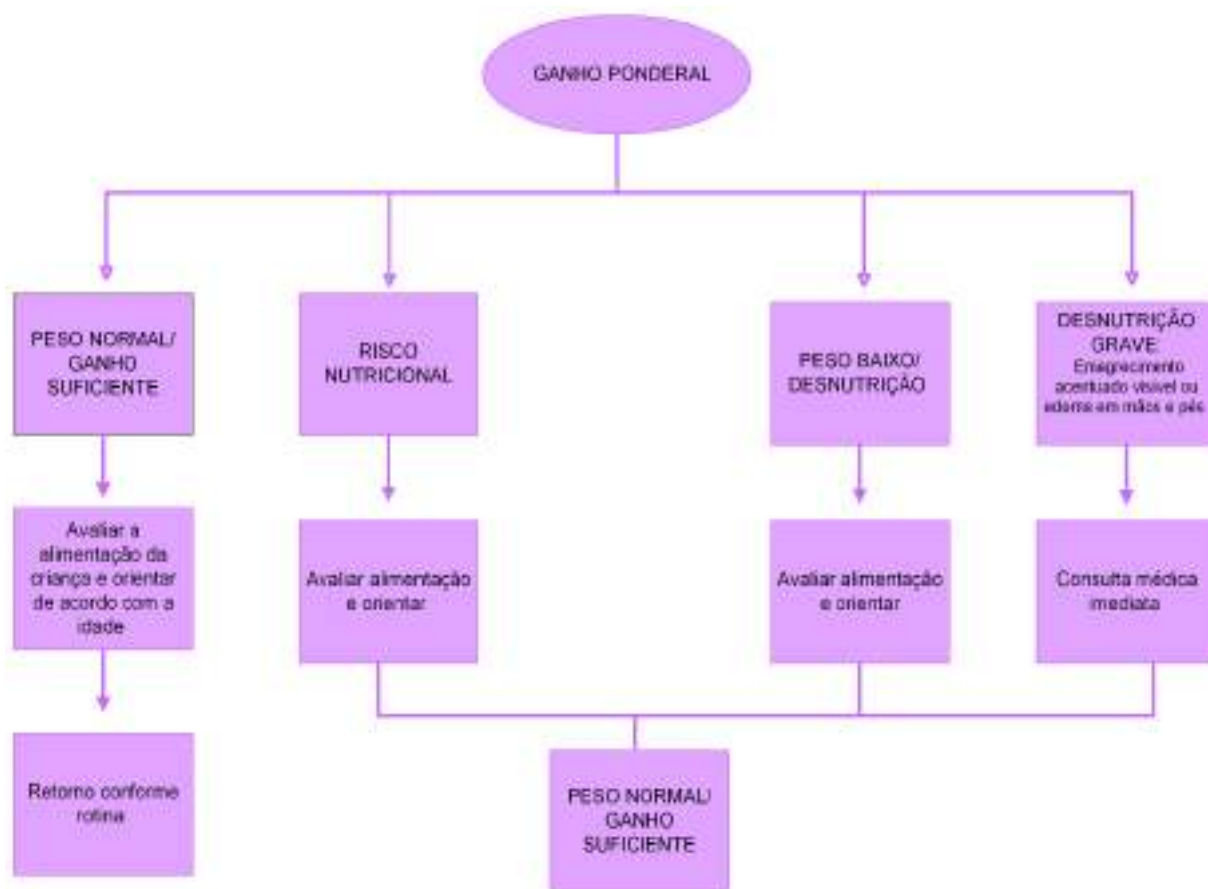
GANHO PONDERAL

PESO NORMAL/ GANHO SUFICIENTE

RISCO NUTRICIONAL

PESO BAIXO/ DESNUTRIÇÃO

DESNUTRIÇÃO GRAVE: Emagrecimento acentuado visível ou edema em mãos e pés

Avaliar a alimentação da criança e orientar de acordo com a idade

Avaliar alimentação e orientar

Avaliar alimentação e orientar

Consulta médica imediata

Retorno conforme rotina

PESO NORMAL/ GANHO SUFICIENTE